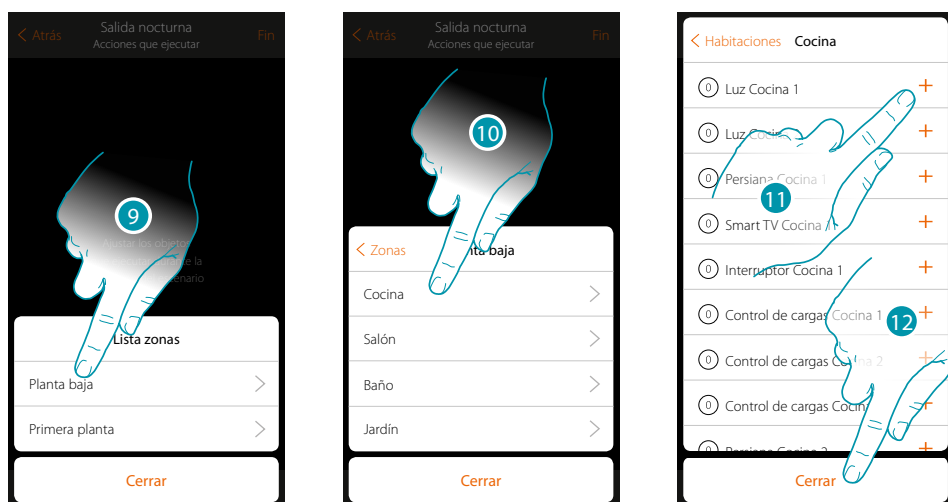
< Atrás
Salida nocturna
Acciones que ejecutar
Fin

9

Ajustar los objetos
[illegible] la
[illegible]enario

Lista zonas
Planta baja
Primera planta
Cerrar

< Atrás
Salida nocturna
Acciones que ejecutar
Fin

10

< Zonas
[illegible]ta baja
Cocina
Salón
Baño
Jardín
Cerrar

< Habitaciones
Cocina
0 Luz Cocina 1 +
0 Luz Coci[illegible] +
0 Persiana Cocina 1 +
11
0 Smart TV Cocina +
0 Interruptor Cocina 1 +
0 Control de cargas Cocina 1 +
12
0 Control de cargas C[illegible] 2 +
0 Control de cargas Cocin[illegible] +
0 Persiana Cocina 2 +
Cerrar